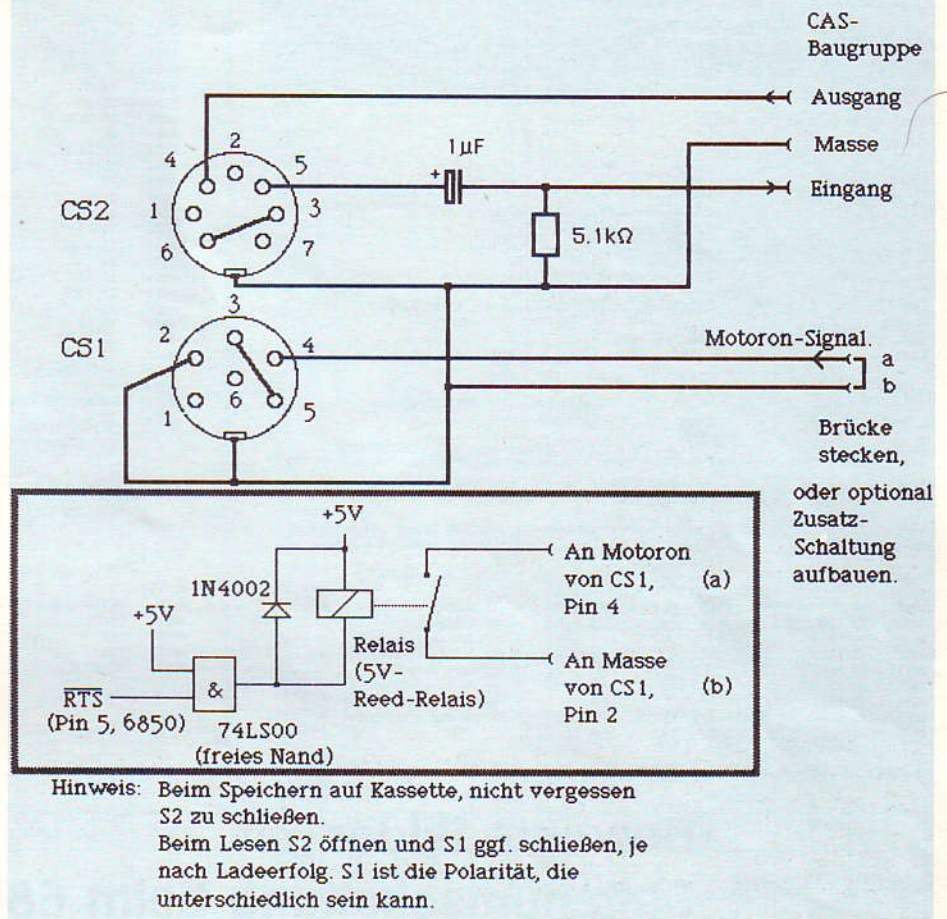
CAS-
Baugruppe

Ausgang

Masse

Eingang

1µF

+

5.1kΩ

4
2
5
1
3
6
7

CS2

3
2
4
6
1
5

CS1

Motoron-Signal.
a
b

Brücke
stecken,

oder optional
Zusatz-
Schaltung
aufbauen.

+5V

1N4002

+5V

&

$\overline{RTS}$
(Pin 5, 6850)

74LS00
(freies Nand)

Relais
(5V-
Reed-Relais)

An Motoron
von CS1, (a)
Pin 4

An Masse
von CS1, (b)
Pin 2

Hinweis: Beim Speichern auf Kassette, nicht vergessen S2 zu schließen.
Beim Lesen S2 öffnen und S1 ggf. schließen, je nach Ladeerfolg. S1 ist die Polarität, die unterschiedlich sein kann.